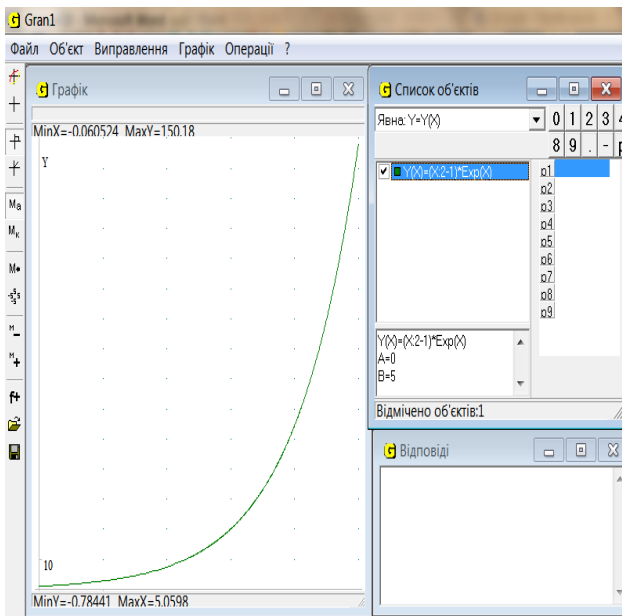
Gran1

Файл Об'єкт Виправлення Графік Операції ?

Графік

MinX=-0.060524 MaxY=150.18

Y

10

MinY=-0.78441 MaxX=5.0598

Ma
Mк
M•
M_
M+
f+

Список об'єктів

Явна: Y=Y(X)

0 1 2 3 4
8 9 . - p

Y(X)=(X^2-1)*Exp(X)

p1
p2
p3
p4
p5
p6
p7
p8
p9

Y(X)=(X^2-1)*Exp(X)
A=0
B=5

Відмічено об'єктів:1

Відповіді